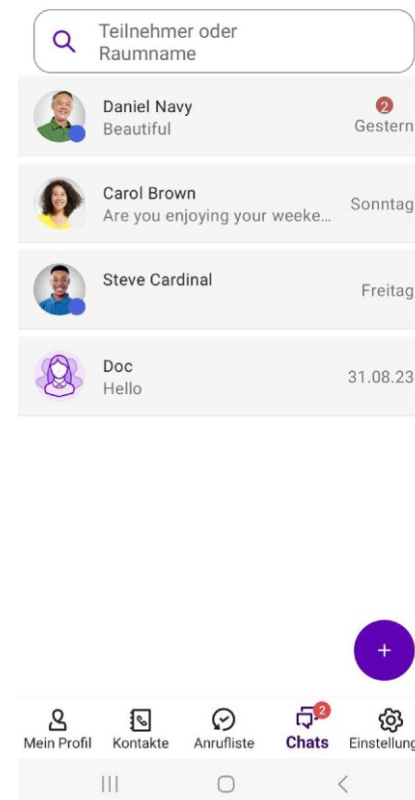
Teilnehmer oder Raumname

Daniel Navy
Beautiful
2
Gestern

Carol Brown
Are you enjoying your weeke...
Sonntag

Steve Cardinal
Freitag

Doc
Hello
31.08.23

+

Mein Profil
Kontakte
Anrufliste
2
Chats
Einstellung